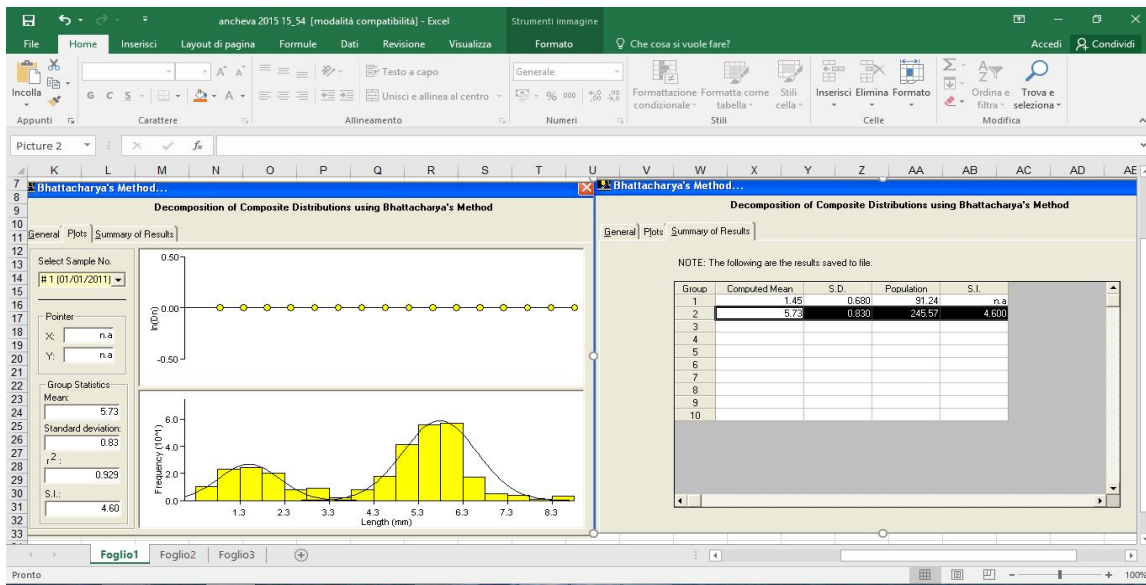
ancheva 2015 15_54 [modalità compatibilità] - Excel
Strumenti immagine
Accedi Condividi
File Home Inserisci Layout di pagina Formule Dati Revisione Visualizza Formato Che cosa si vuole fare?
Incolla
Appunti
Carattere
Testo a capo
Unisci e allinea al centro
Allineamento
Generale
Numeri
Formattazione condizionale
Formatta come tabella
Stili cella
Stili
Inserisci Elimina Formato
Celle
Ordina e filtra
Trova e seleziona
Modifica
Picture 2
K L M N O P Q R S T U V W X Y Z AA AB AC AD AE

Bhattacharya's Method...
Decomposition of Composite Distributions using Bhattacharya's Method
General Plots Summary of Results
Select Sample No.
# 1 (01/01/2011)
Pointer
X: n.a
Y: n.a
Group Statistics
Mean:
5.73
Standard deviation:
0.83
$r^2$:
0.929
S.I.:
4.60
0.50
0.00
-0.50
ln(Dn)
6.0
4.0
2.0
0.0
Frequency (10^1)
1.3 2.3 3.3 4.3 5.3 6.3 7.3 8.3
Length (mm)

Bhattacharya's Method...
Decomposition of Composite Distributions using Bhattacharya's Method
General Plots Summary of Results
NOTE: The following are the results saved to file.

| Group | Computed Mean | S.D. | Population | S.I. |
|---|---|---|---|---|
| 1 | 1.45 | 0.680 | 91.24 | n.a |
| 2 | 5.73 | 0.830 | 245.57 | 4.600 |
| 3 | | | | |
| 4 | | | | |
| 5 | | | | |
| 6 | | | | |
| 7 | | | | |
| 8 | | | | |
| 9 | | | | |
| 10 | | | | |

Foglio1 Foglio2 Foglio3
Pronto
100%